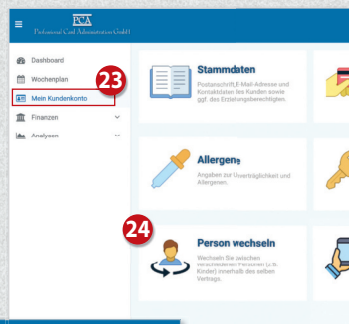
PCA
Professional Card Administration GmbH

Dashboard
Wochenplan
23
Mein Kundenkonto
Finanzen
Analysen

Stammdaten
Postanschrift, E-Mail-Adresse und Kontaktdaten des Kunden sowie ggf. des Erziehungsberechtigten.

Allergene
Angaben zur Unverträglichkeit und Allergenen.

24
Person wechseln
Wechseln Sie zwischen verschiedenen Personen (z.B. Kinder) innerhalb des selben Vertrags.